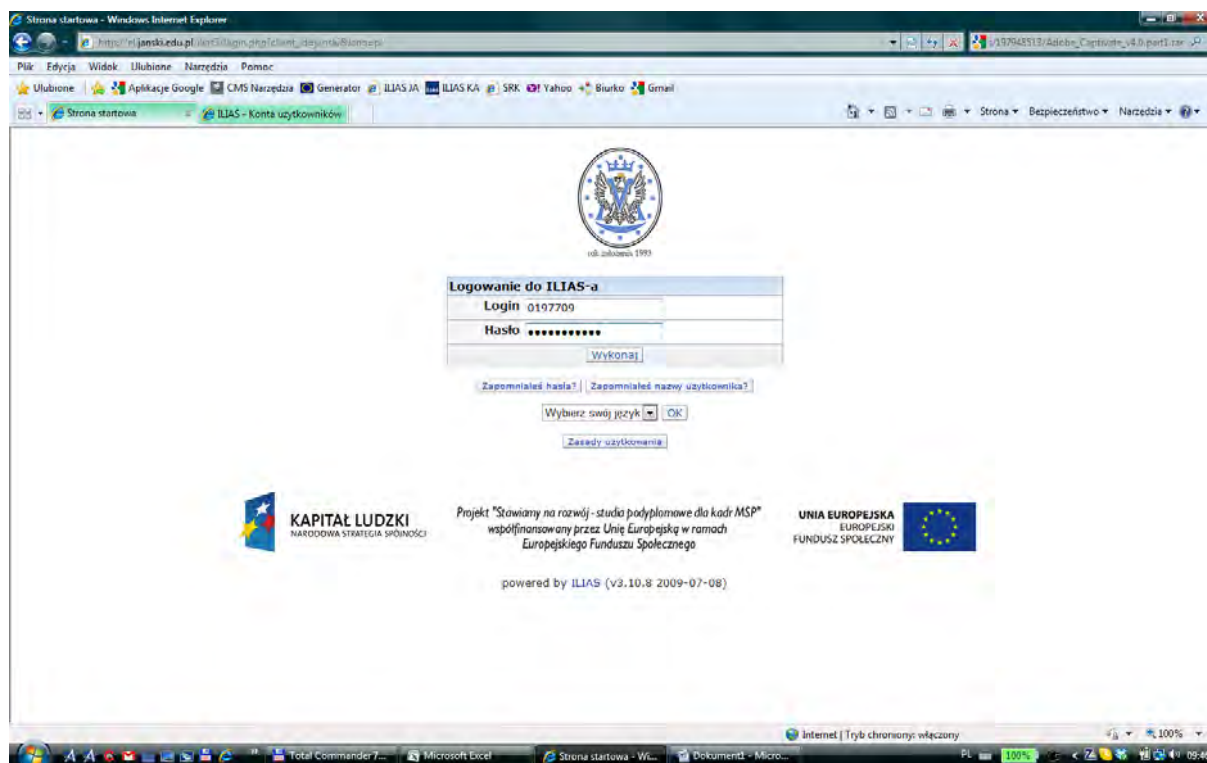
Strona startowa - Windows Internet Explorer

http://el.janski.edu.pl/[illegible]

Plik Edycja Widok Ulubione Narzędzia Pomoc

Ulubione Aplikacje Google CMS Narzędzia Generator ILIAS JA ILIAS KA SRK Yahoo Biurko Gmail

Strona startowa ILIAS - Konta użytkowników

Strona ▾ Bezpieczeństwo ▾ Narzędzia ▾

rok założenia 1993

Logowanie do ILIAS-a

Login 0197709

Hasło ●●●●●●●●●●●

Wykonaj

Zapomniałeś hasła? Zapomniałeś nazwy użytkownika?

Wybierz swój język OK

Zasady użytkowania

KAPITAŁ LUDZKI
NARODOWA STRATEGIA SPÓJNOŚCI

Projekt "Stawiamy na rozwój - studia podyplomowe dla kadr MSP" współfinansowany przez Unię Europejską w ramach Europejskiego Funduszu Społecznego

UNIA EUROPEJSKA
EUROPEJSKI FUNDUSZ SPOŁECZNY

powered by ILIAS (v3.10.8 2009-07-08)

Internet | Tryb chroniony: włączony

100%

Total Commander 7... Microsoft Excel Strona startowa - Wi... Dokument1 - Micro...

PL 100%